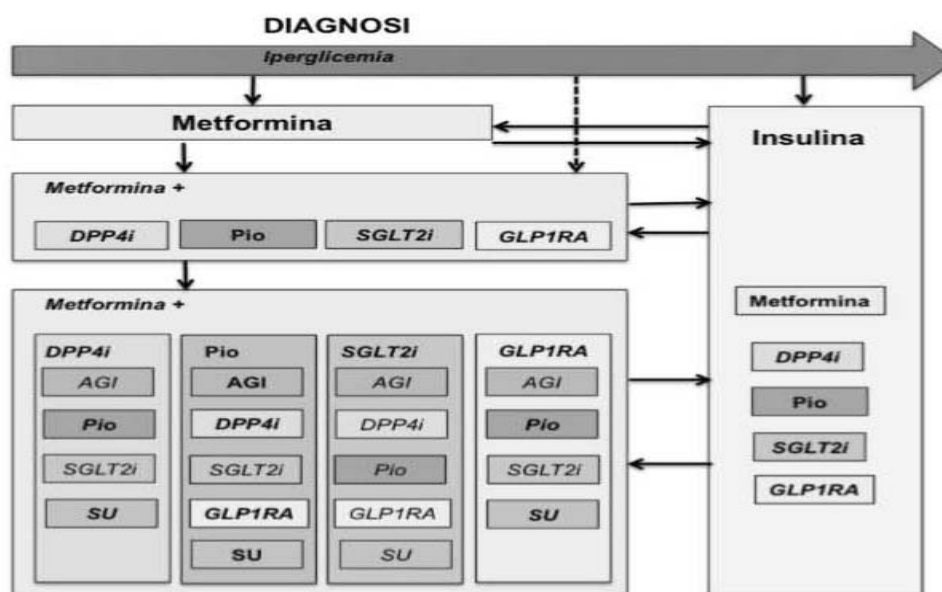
DIAGNOSI

Iperglicemia

Metformina

Insulina

Metformina +

DPP4i

Pio

SGLT2i

GLP1RA

Metformina +

DPP4i
AGI
Pio
SGLT2i
SU

Pio
AGI
DPP4i
SGLT2i
GLP1RA
SU

SGLT2i
AGI
DPP4i
Pio
GLP1RA
SU

GLP1RA
AGI
Pio
SGLT2i
SU

Metformina
DPP4i
Pio
SGLT2i
GLP1RA